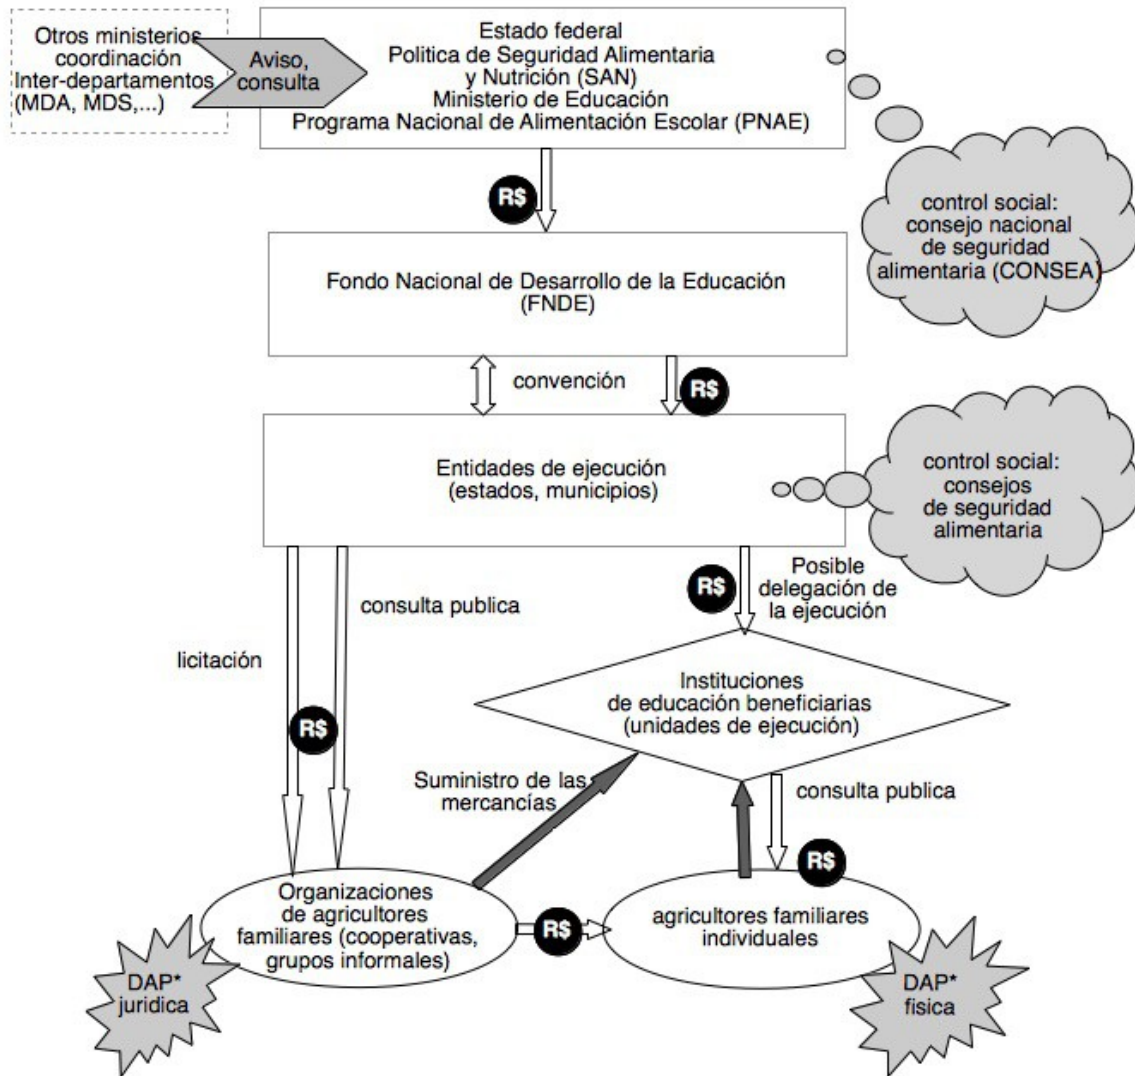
Otros ministerios coordinación Inter-departamentos (MDA, MDS,...)

Aviso, consulta

Estado federal
Politica de Seguridad Alimentaria y Nutrición (SAN)
Ministerio de Educación
Programa Nacional de Alimentación Escolar (PNAE)

R$

control social: consejo nacional de seguridad alimentaria (CONSEA)

Fondo Nacional de Desarrollo de la Educación (FNDE)

convención

R$

Entidades de ejecución (estados, municipios)

control social: consejos de seguridad alimentaria

R$

Posible delegación de la ejecución

consulta publica

licitación

R$

Instituciones de educación beneficiarias (unidades de ejecución)

Suministro de las mercancías

consulta publica

R$

Organizaciones de agricultores familiares (cooperativas, grupos informales)

R$

agricultores familiares individuales

DAP* juridica

DAP* fisica